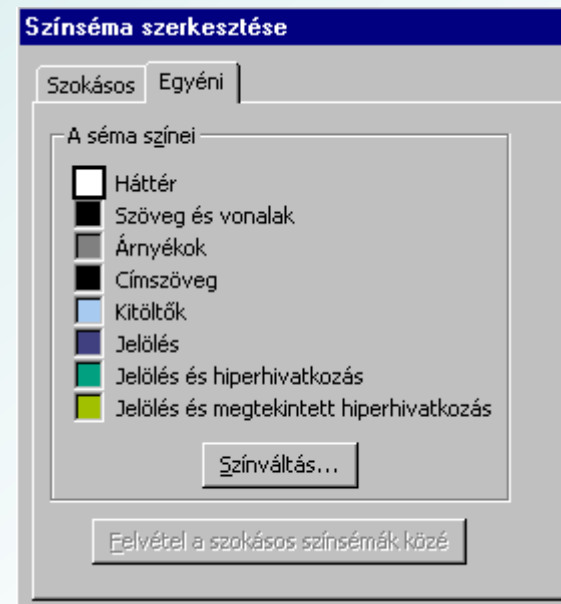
Színséma szerkesztése

Szokásos | Egyéni

A séma színei

Háttér

Szöveg és vonalak

Árnyékok

Címszöveg

Kitöltők

Jelölés

Jelölés és hiperhivatkozás

Jelölés és megtekintett hiperhivatkozás

Színváltás...

Felvétel a szokásos színsémák közé